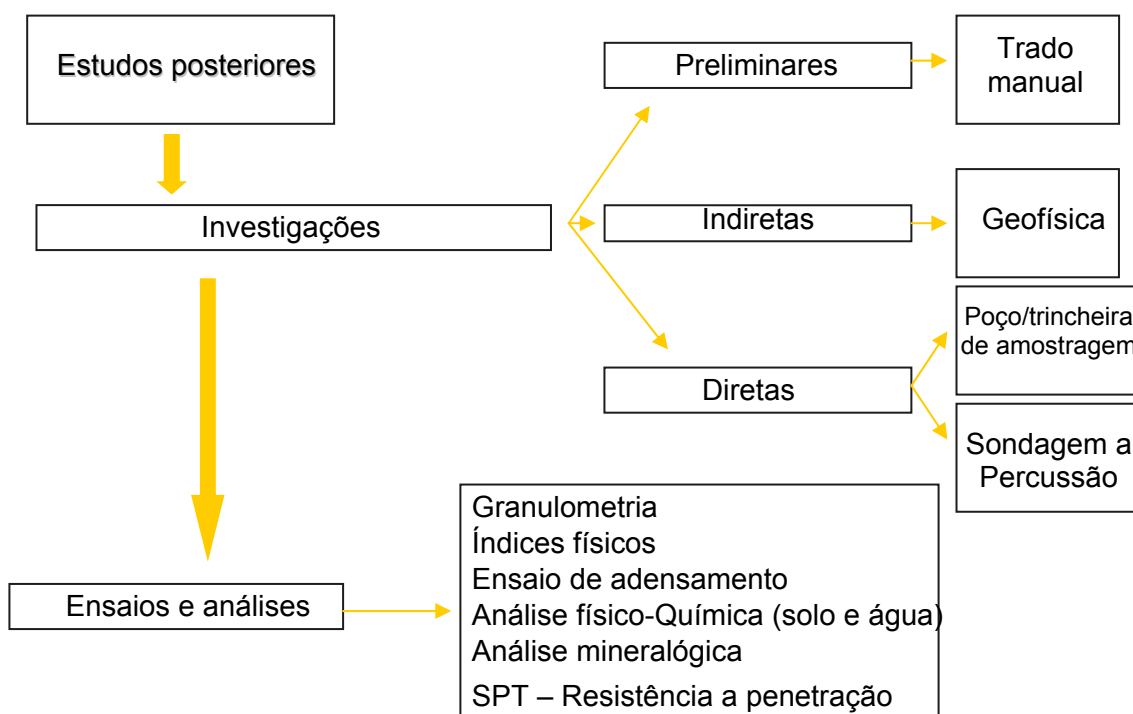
Estudos posteriores

Investigações

Preliminares

Trado manual

Indiretas

Geofísica

Diretas

Poço/trincheira de amostragem

Sondagem a Percussão

Ensaios e análises

Granulometria
Índices físicos
Ensaio de adensamento
Análise físico-Química (solo e água)
Análise mineralógica
SPT – Resistência a penetração